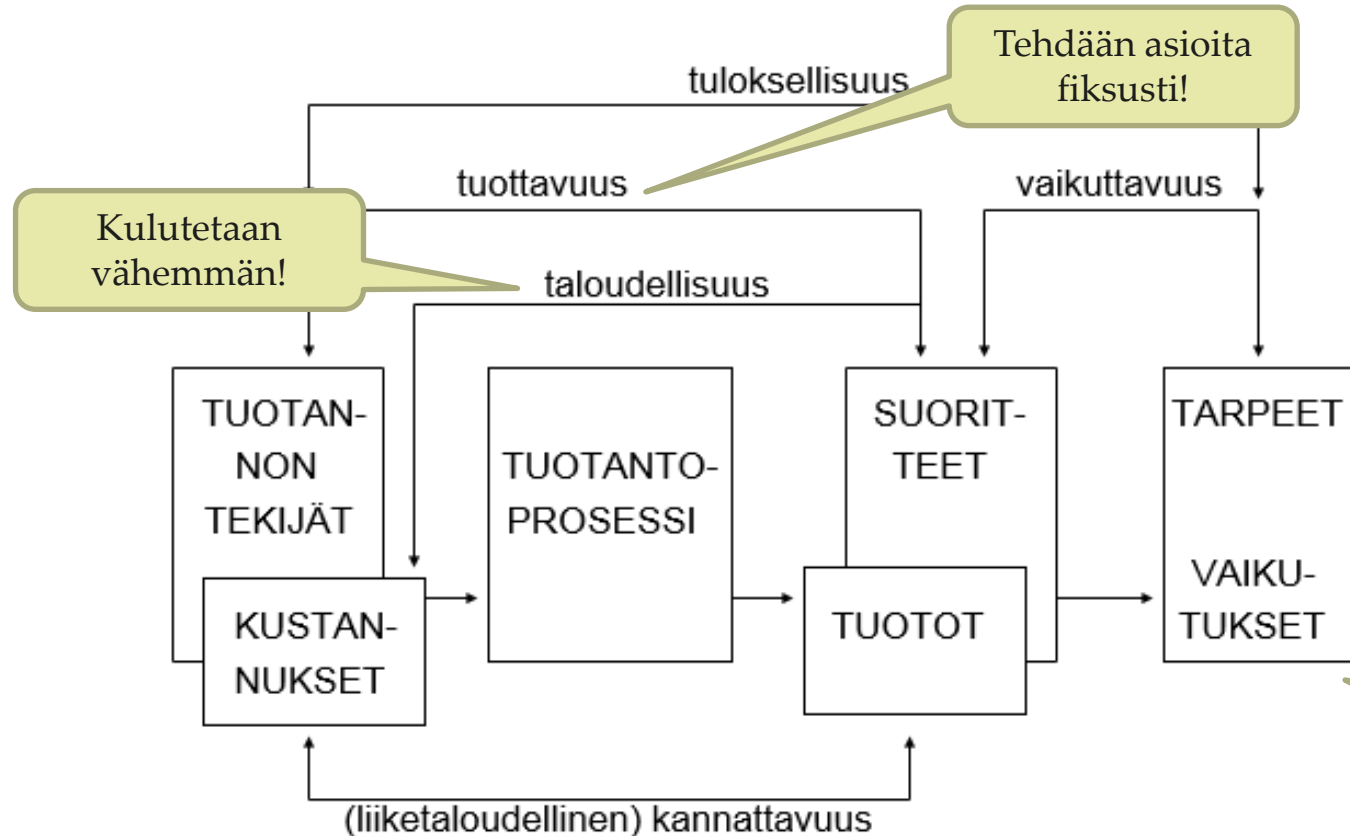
tuloksellisuus

Tehdään asioita fiksusti!

tuottavuus

vaikuttavuus

Kulutetaan vähemmän!

taloudellisuus

TUOTANNON TEKIJÄT

KUSTANNUKSET

TUOTANTOPROSESSI

SUORITTEET

TUOTOT

TARPEET

VAIKUTUKSET

(liiketaloudellinen) kannattavuus